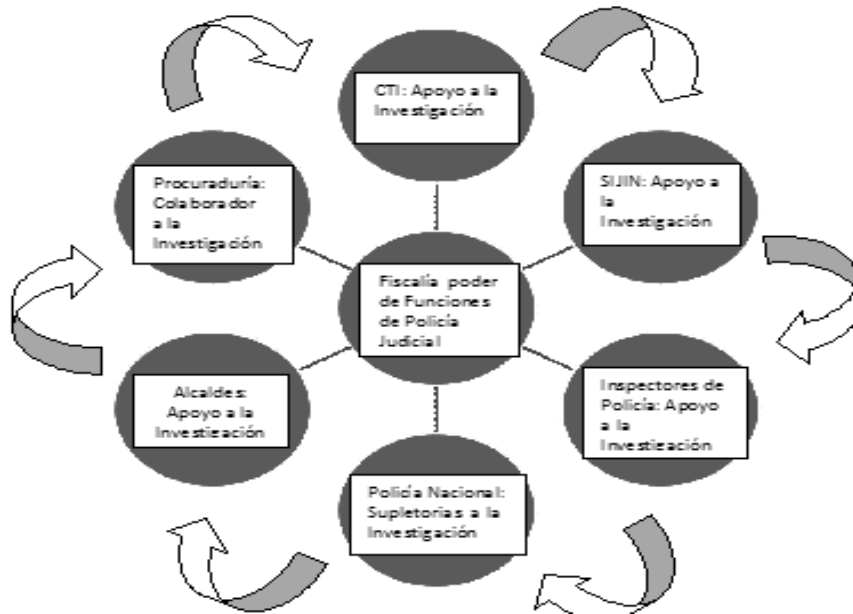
CTI: Apoyo a la Investigación

Procuraduría: Colaborador a la Investigación

SIJIN: Apoyo a la Investigación

Fiscalía poder de Funciones de Policía Judicial

Alcaldes: Apoyo a la Investigación

Inspectores de Policía: Apoyo a la Investigación

Policía Nacional: Supletorias a la Investigación